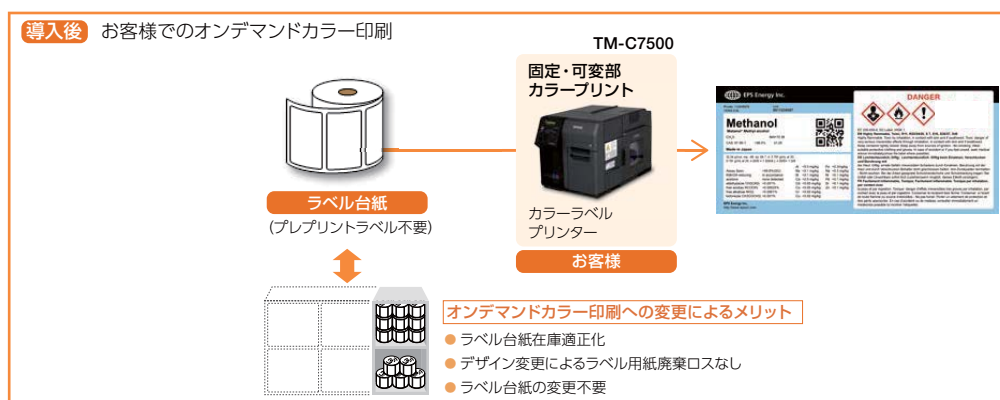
導入後 お客様でのオンデマンドカラー印刷

TM-C7500

固定・可変部
カラープリント

カラーラベル
プリンター

お客様

ラベル台紙
(プレプリントラベル不要)

EPS Energy Inc.

Methanol

DANGER

オンデマンドカラー印刷への変更によるメリット

● ラベル台紙在庫適正化
● デザイン変更によるラベル用紙廃棄ロスなし
● ラベル台紙の変更不要